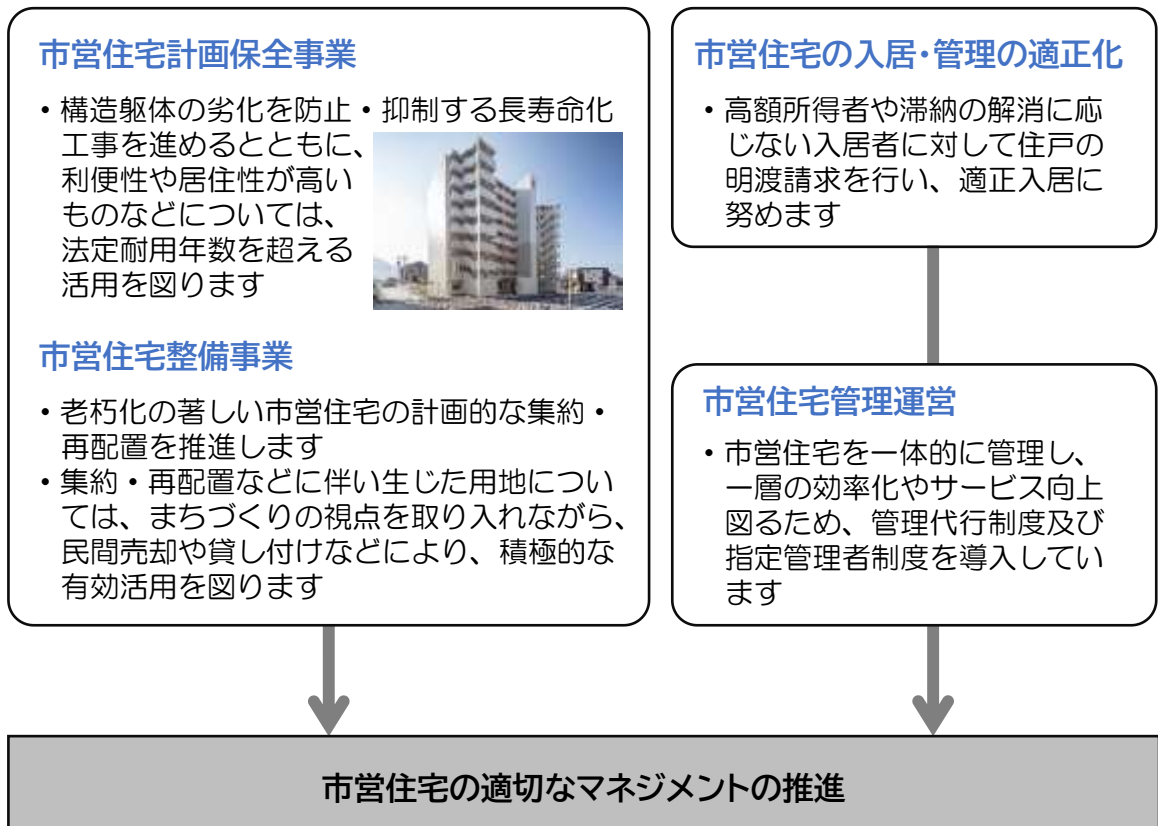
市営住宅計画保全事業

・構造躯体の劣化を防止・抑制する長寿命化工事を進めるとともに、利便性や居住性が高いものなどについては、法定耐用年数を超える活用を図ります

市営住宅整備事業

・老朽化の著しい市営住宅の計画的な集約・再配置を推進します
・集約・再配置などに伴い生じた用地については、まちづくりの視点を取り入れながら、民間売却や貸し付けなどにより、積極的な有効活用を図ります

市営住宅の入居･管理の適正化

・高額所得者や滞納の解消に応じない入居者に対して住戸の明渡請求を行い、適正入居に努めます

市営住宅管理運営

・市営住宅を一体的に管理し、一層の効率化やサービス向上図るため、管理代行制度及び指定管理者制度を導入しています

市営住宅の適切なマネジメントの推進